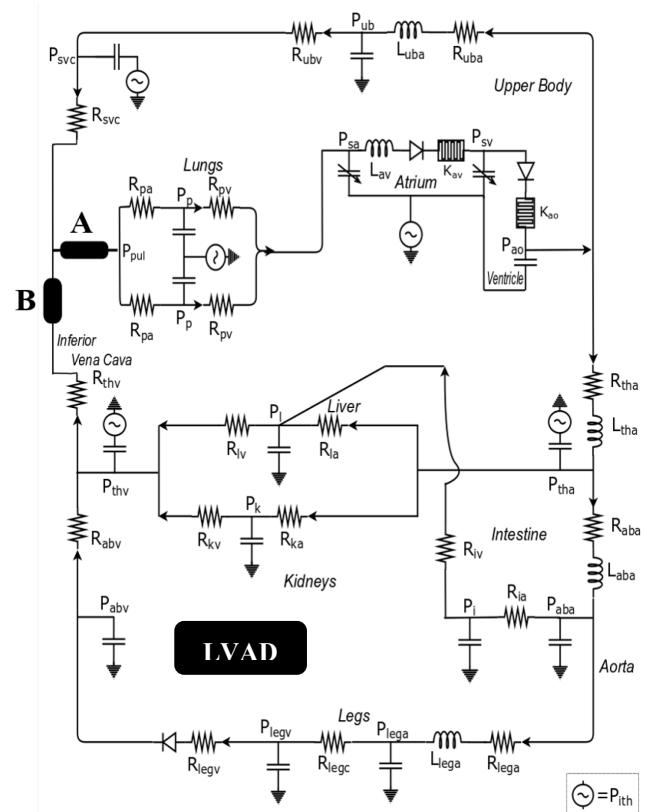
$P_{ub}$
$R_{ubv}$
$L_{uba}$
$R_{uba}$
$P_{svc}$
Upper Body
$R_{svc}$
Lungs
$P_{sa}$
$L_{av}$
$P_{sv}$
$R_{pa}$
$P_p$
$R_{pv}$
$K_{av}$
Atrium
$K_{ao}$
A
$P_{pul}$
$P_{ao}$
B
Ventricle
$R_{pa}$
$P_p$
$R_{pv}$
Inferior
Vena Cava
$R_{thv}$
$R_{tha}$
$P_l$
Liver
$L_{tha}$
$R_{lv}$
$R_{la}$
$P_{thv}$
$P_{tha}$
$P_k$
$R_{kv}$
$R_{ka}$
Intestine
$R_{aba}$
$R_{iv}$
$R_{abv}$
Kidneys
$L_{aba}$
$P_i$
$R_{ia}$
$P_{aba}$
$P_{abv}$
LVAD
Aorta
Legs
$P_{legv}$
$P_{lega}$
$R_{legv}$
$R_{legc}$
$L_{lega}$
$R_{lega}$
$=P_{ith}$